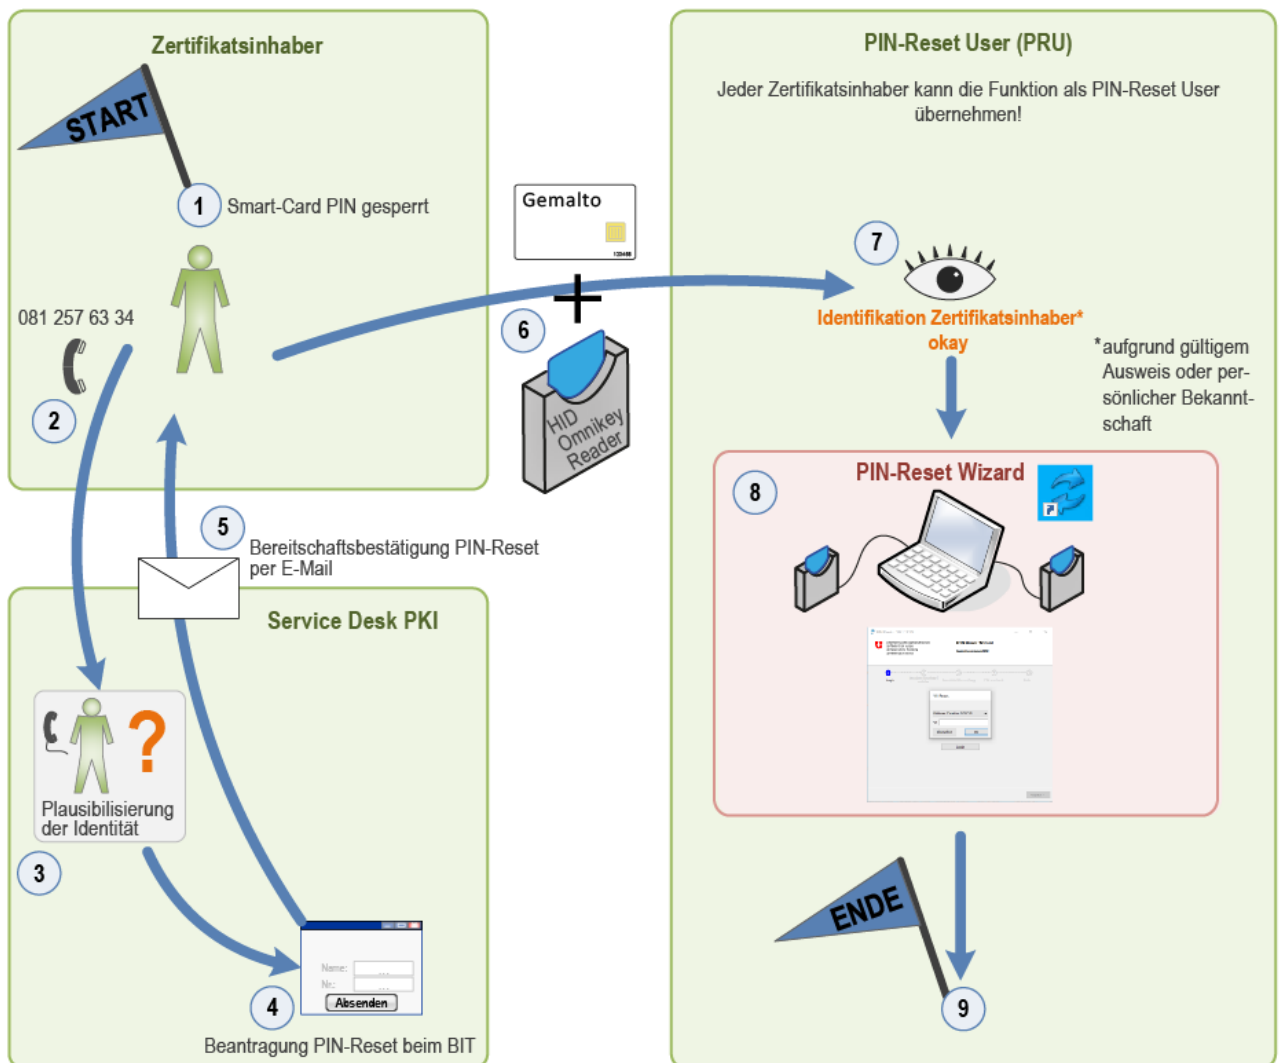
Zertifikatsinhaber

START

1 Smart-Card PIN gesperrt

081 257 63 34

2

Gemalto

6

HID Omnikey Reader

PIN-Reset User (PRU)

Jeder Zertifikatsinhaber kann die Funktion als PIN-Reset User übernehmen!

7

Identifikation Zertifikatsinhaber* okay

*aufgrund gültigem Ausweis oder persönlicher Bekanntschaft

8 PIN-Reset Wizard

5 Bereitschaftsbestätigung PIN-Reset per E-Mail

Service Desk PKI

Plausibilisierung der Identität

3

Name:
Nr.:
Absenden

4

Beantragung PIN-Reset beim BIT

ENDE

9